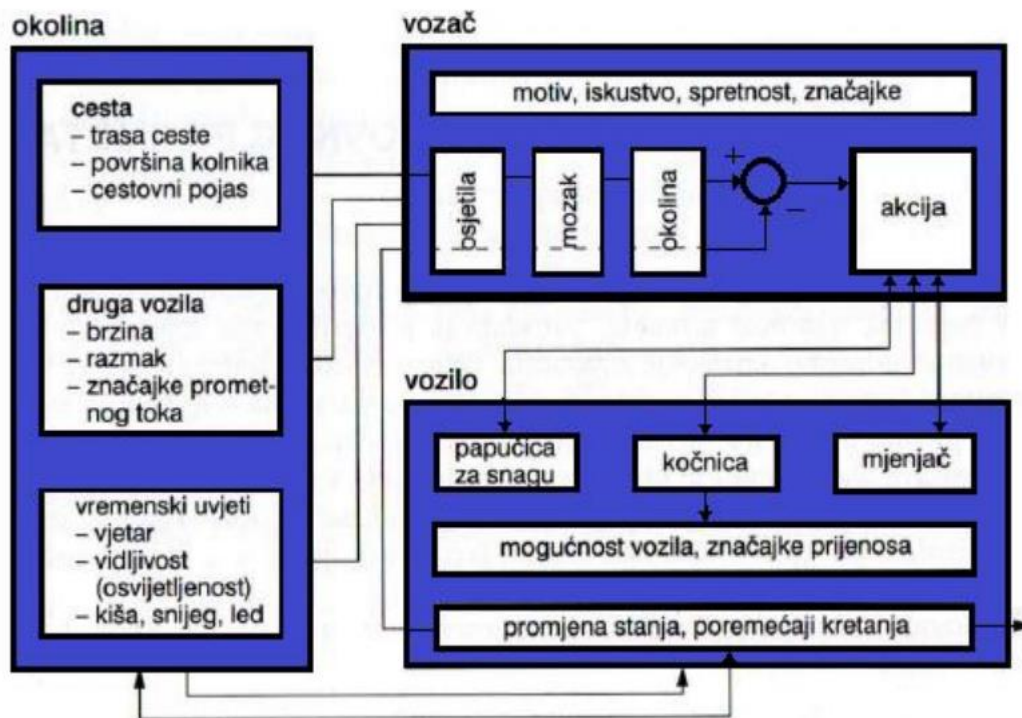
okolina

cesta
– trasa ceste
– površina kolnika
– cestovni pojas

druga vozila
– brzina
– razmak
– značajke prometnog toka

vremenski uvjeti
– vjetar
– vidljivost (osvijetljenost)
– kiša, snijeg, led

vozač

motiv, iskustvo, spretnost, značajke

osjetila

mozak

okolina

+

–

akcija

vozilo

papučica za snagu

kočnica

mjenjač

mogućnost vozila, značajke prijenosa

promjena stanja, poremećaji kretanja